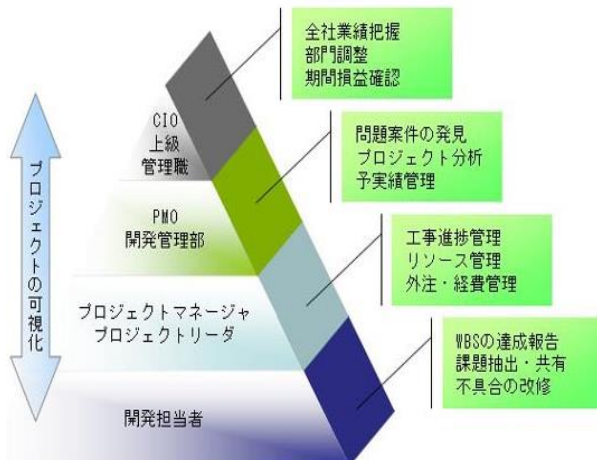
プロジェクトの可視化

CIO
上級
管理職

PMO
開発管理部

プロジェクトマネージャ
プロジェクトリーダ

開発担当者

全社業績把握
部門調整
期間損益確認

問題案件の発見
プロジェクト分析
予実績管理

工事進捗管理
リソース管理
外注・経費管理

WBSの達成報告
課題抽出・共有
不具合の改修